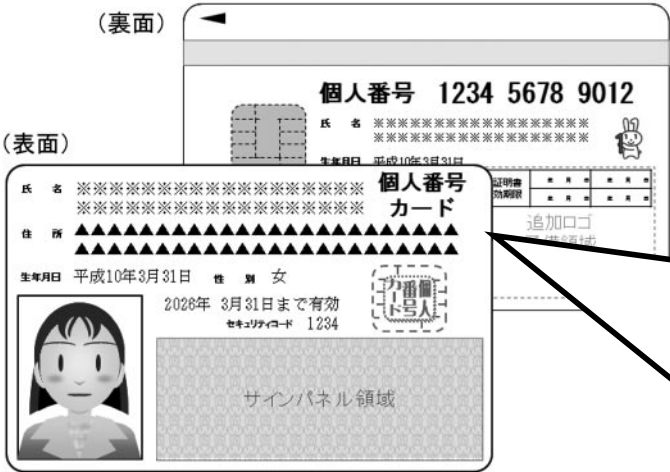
（裏面）

個人番号　1234 5678 9012

氏　名　※※※※※※※※※※※※※※※※
※※※※※※※※※※※※※※※※

生年月日　平成10年3月31日

証明書
有効期限

追加ロゴ
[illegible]

（表面）

氏　名　※※※※※※※※※※※※※※※※
※※※※※※※※※※※※※※※※

個人番号
カード

住　所　▲▲▲▲▲▲▲▲▲▲▲▲▲▲▲▲▲▲▲▲
▲▲▲▲▲▲▲▲▲▲▲▲▲▲▲▲▲▲▲▲

生年月日　平成10年3月31日　性　別　女

2026年　3月31日まで有効

セキュリティコード　1234

個人番号カード

サインパネル領域